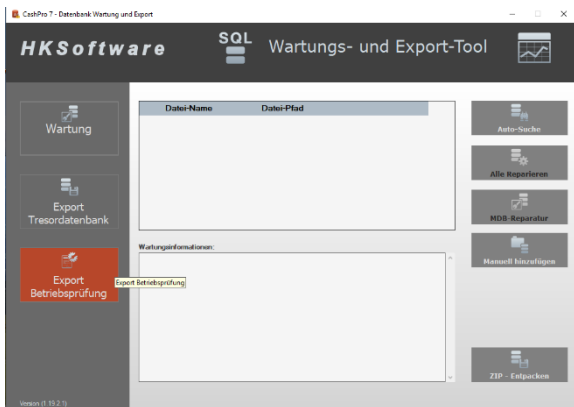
CashPro 7 - Datenbank Wartung und Export

HKSoftware

SQL

Wartungs- und Export-Tool

Wartung

Export Tresordatenbank

Export Betriebsprüfung

Export Betriebsprüfung

Version (1.19.2.1)

| Datei-Name | Datei-Pfad |
|---|---|

Wartungsinformationen:

Auto-Suche

Alle Reparieren

MDB-Reparatur

Manuell hinzufügen

ZIP - Entpacken